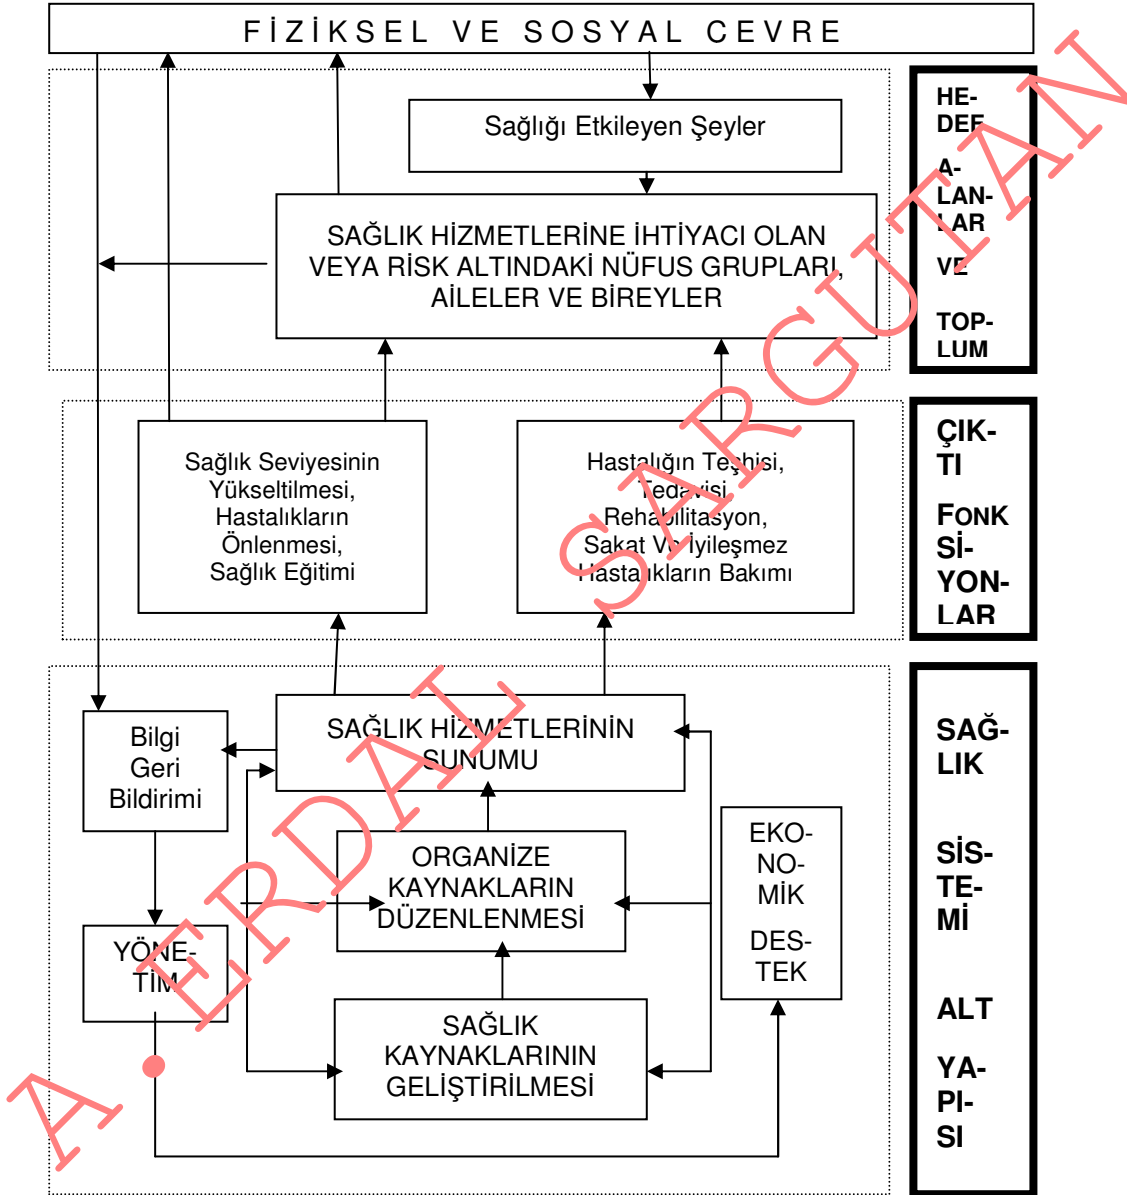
FİZİKSEL VE SOSYAL CEVRE

Sağlığı Etkileyen Şeyler

SAĞLIK HİZMETLERİNE İHTİYACI OLAN VEYA RİSK ALTINDAKİ NÜFUS GRUPLARI, AİLELER VE BİREYLER

HE-DEF A-LAN-LAR VE TOP-LUM

Sağlık Seviyesinin Yükseltilmesi, Hastalıkların Önlenmesi, Sağlık Eğitimi

Hastalığın Teşhisi, Tedavisi, Rehabilitasyon, Sakat Ve İyileşmez Hastalıkların Bakımı

ÇIK-TI FONK Sİ-YON-LAR

Bilgi Geri Bildirimi

SAĞLIK HİZMETLERİNİN SUNUMU

ORGANİZE KAYNAKLARIN DÜZENLENMESİ

EKO-NO-MİK DES-TEK

YÖNE-TİM

SAĞLIK KAYNAKLARININ GELİŞTİRİLMESİ

SAĞ-LIK SİS-TE-Mİ ALT YA-PI-SI

A. ERDAL SARGUTAN